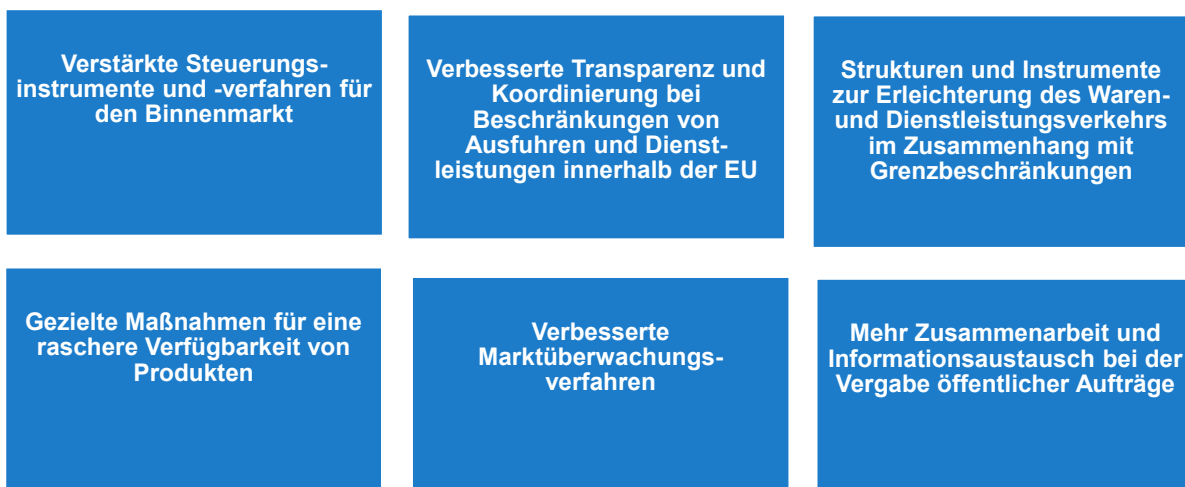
Verstärkte Steuerungsinstrumente und -verfahren für den Binnenmarkt

Verbesserte Transparenz und Koordinierung bei Beschränkungen von Ausfuhren und Dienstleistungen innerhalb der EU

Strukturen und Instrumente zur Erleichterung des Waren- und Dienstleistungsverkehrs im Zusammenhang mit Grenzbeschränkungen

Gezielte Maßnahmen für eine raschere Verfügbarkeit von Produkten

Verbesserte Marktüberwachungsverfahren

Mehr Zusammenarbeit und Informationsaustausch bei der Vergabe öffentlicher Aufträge